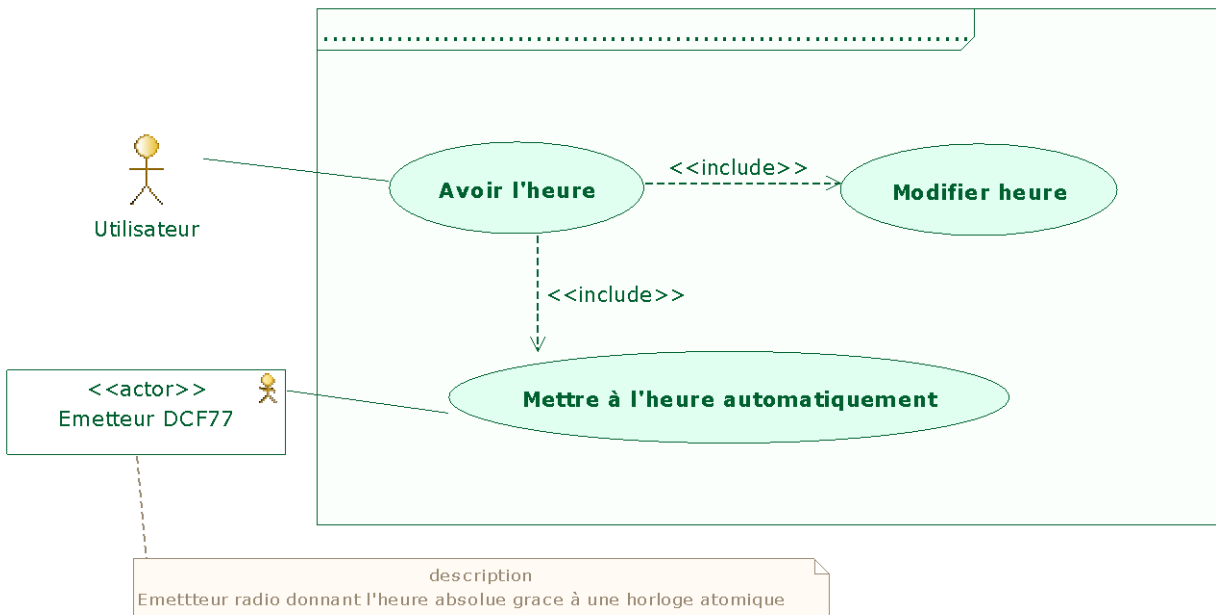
Utilisateur

Avoir l'heure

<<include>>

Modifier heure

<<include>>

<<actor>>
Emetteur DCF77

Mettre à l'heure automatiquement

description
Emettteur radio donnant l'heure absolue grace à une horloge atomique